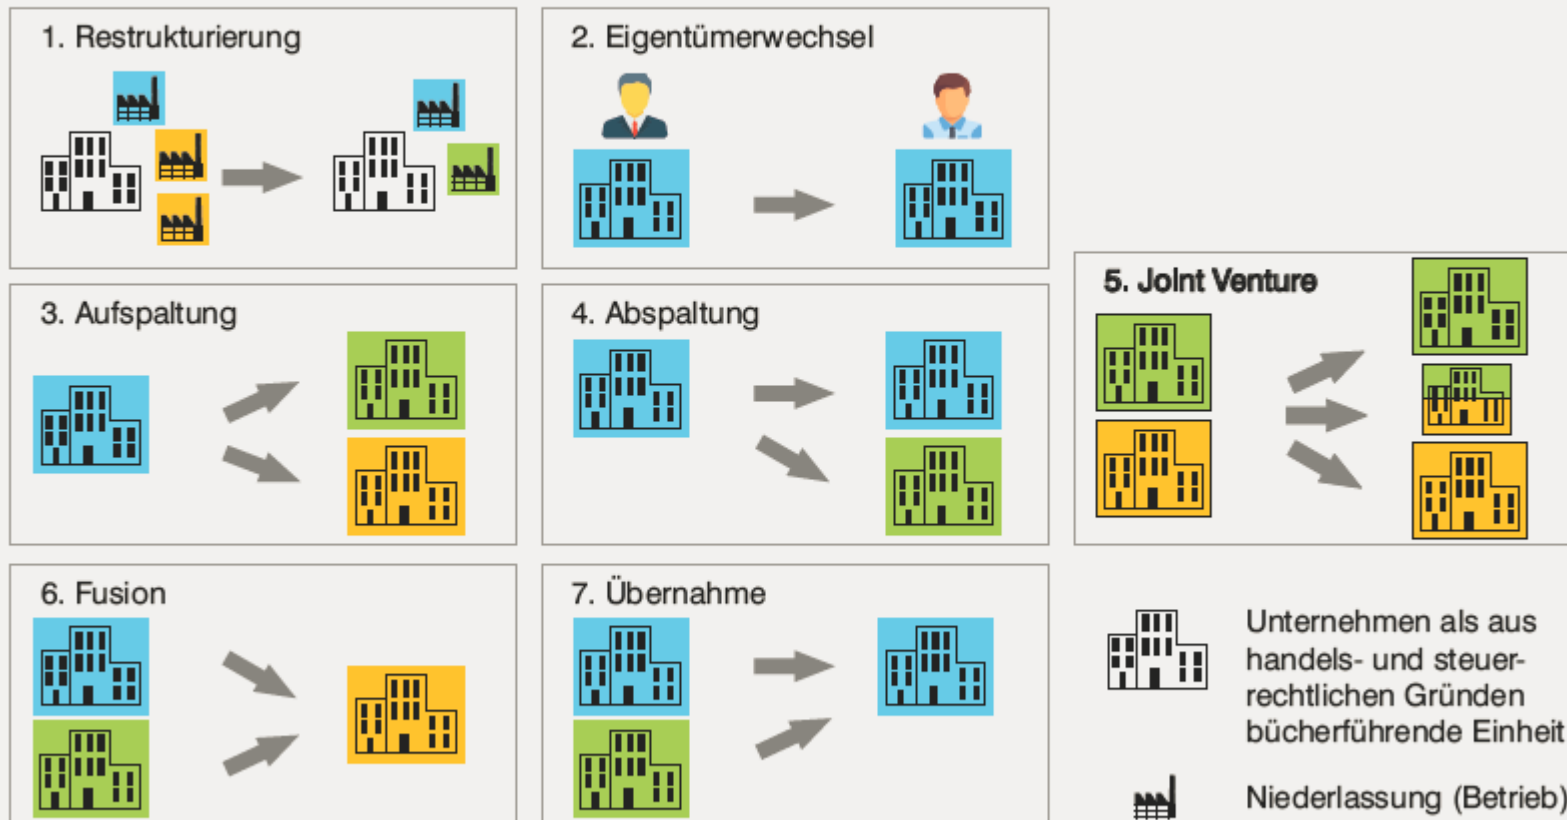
1. Restrukturierung

2. Eigentümerwechsel

5. Joint Venture

3. Aufspaltung

4. Abspaltung

6. Fusion

7. Übernahme

Unternehmen als aus handels- und steuerrechtlichen Gründen bücherführende Einheit

Niederlassung (Betrieb)